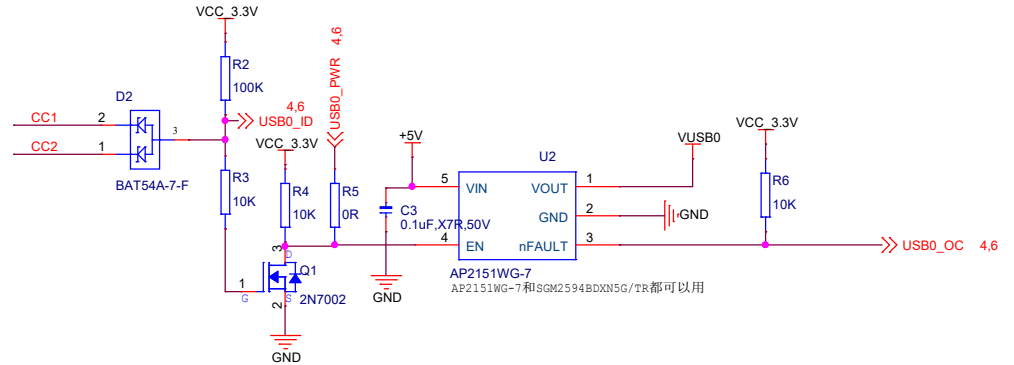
VCC_3.3V

R2
100K

4,6
USB0_ID

4,6
USB0_PWR

CC1
2
CC2
1
D2
3
BAT54A-7-F

R3
10K

VCC_3.3V
R4
10K

R5
0R

+5V

C3
0.1uF,X7R,50V

GND

U2
5 VIN
VOUT 1
GND 2
4 EN
nFAULT 3

VUSB0

GND

VCC_3.3V
R6
10K

USB0_OC 4,6

AP2151WG-7
AP2151WG-7和SGM2594BDXN5G/TR都可以用

3
D
1
G
Q1
S
2
2N7002
GND